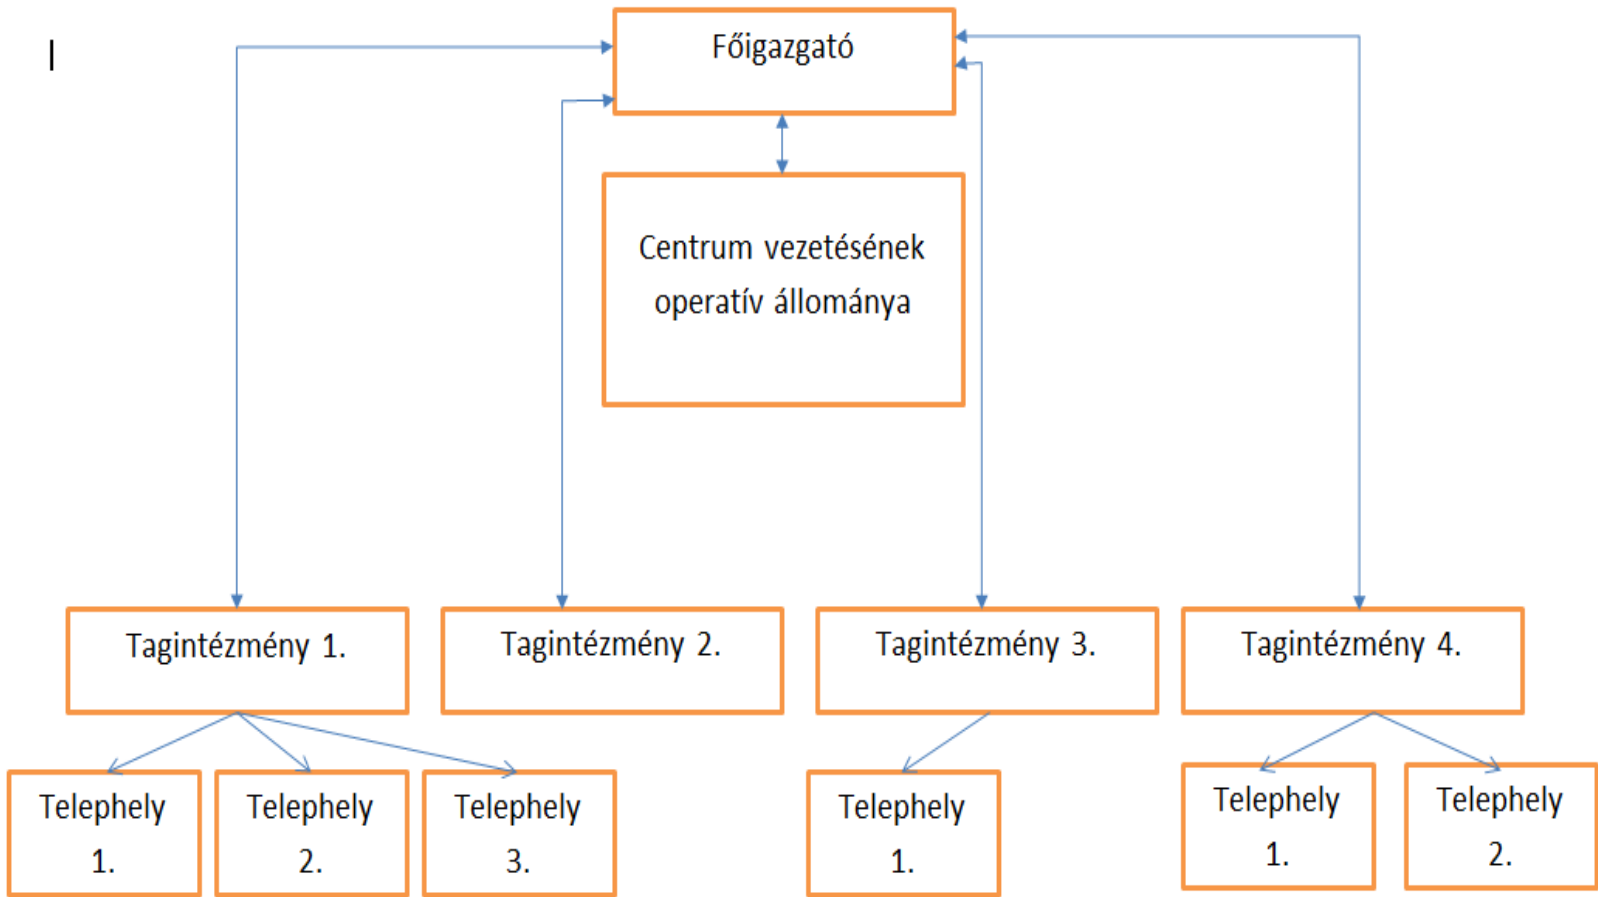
Főigazgató

Centrum vezetésének operatív állománya

Tagintézmény 1.

Tagintézmény 2.

Tagintézmény 3.

Tagintézmény 4.

Telephely 1.

Telephely 2.

Telephely 3.

Telephely 1.

Telephely 1.

Telephely 2.